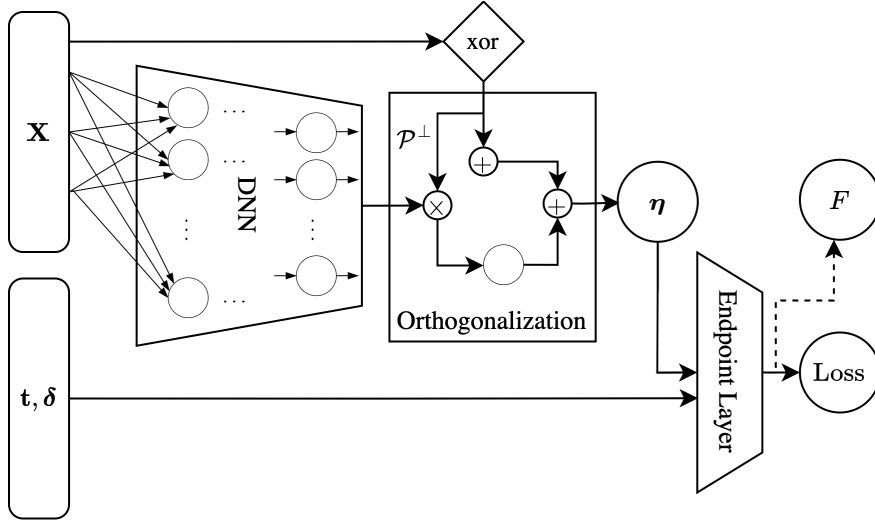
$\mathbf{X}$

xor

$\cdots$

$\cdots$

$\vdots$

$\vdots$

$\cdots$

DNN

$\mathcal{P}^{\perp}$

$\oplus$

$\otimes$

$\oplus$

Orthogonalization

$\boldsymbol{\eta}$

$F$

Endpoint Layer

Loss

$\mathbf{t}, \boldsymbol{\delta}$